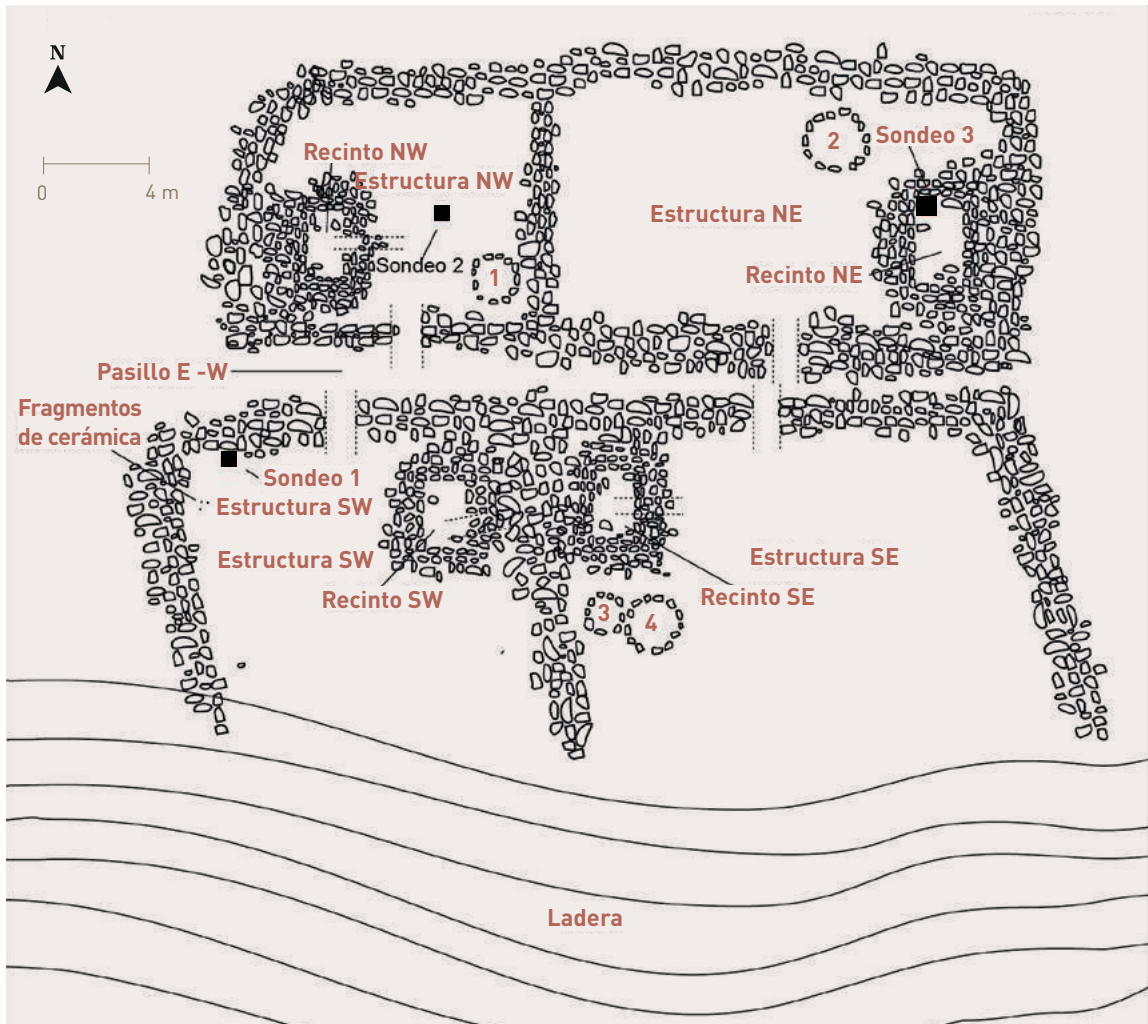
N

0 4 m

Recinto NW
Estructura NW
Sondeo 2
1
2
Sondeo 3
Estructura NE
Recinto NE
Pasillo E -W
Fragmentos de cerámica
Sondeo 1
Estructura SW
Estructura SW
Recinto SW
Estructura SE
Recinto SE
3
4
Ladera